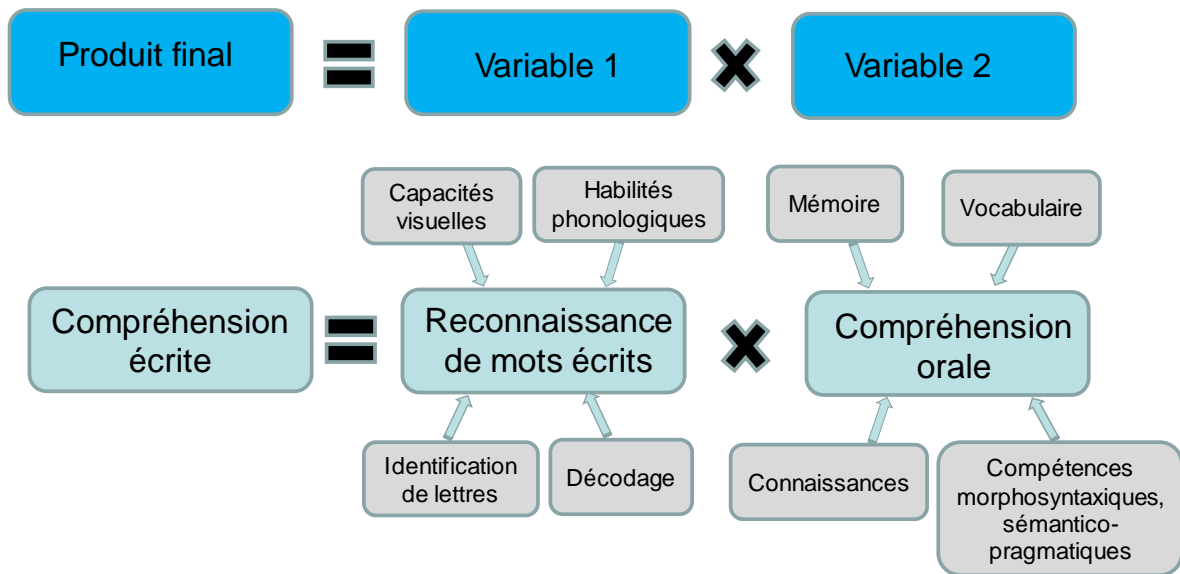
Produit final = Variable 1 × Variable 2

Capacités visuelles

Habilités phonologiques

Mémoire

Vocabulaire

Compréhension écrite = Reconnaissance de mots écrits × Compréhension orale

Identification de lettres

Décodage

Connaissances

Compétences morphosyntaxiques, sémantico-pragmatiques